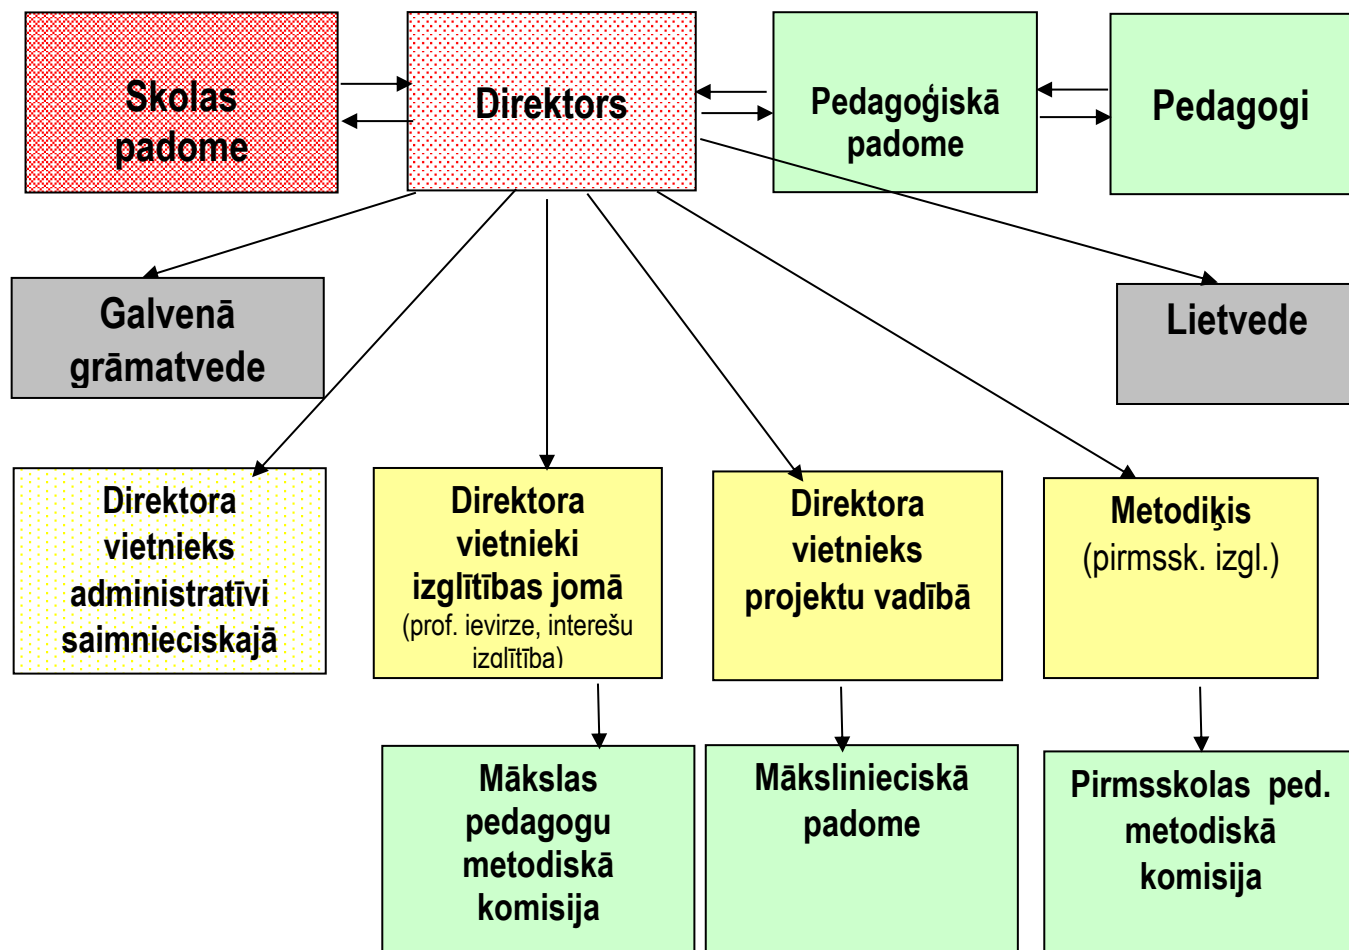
Skolas padome

Direktors

Pedagoģiskā padome

Pedagogi

Galvenā grāmatvede

Lietvede

Direktora vietnieks administratīvi saimnieciskajā

Direktora vietnieki izglītības jomā (prof. ievirze, interešu izglītība)

Direktora vietnieks projektu vadībā

Metodiķis (pirmssk. izgl.)

Mākslas pedagogu metodiskā komisija

Mākslinieciskā padome

Pirmsskolas ped. metodiskā komisija